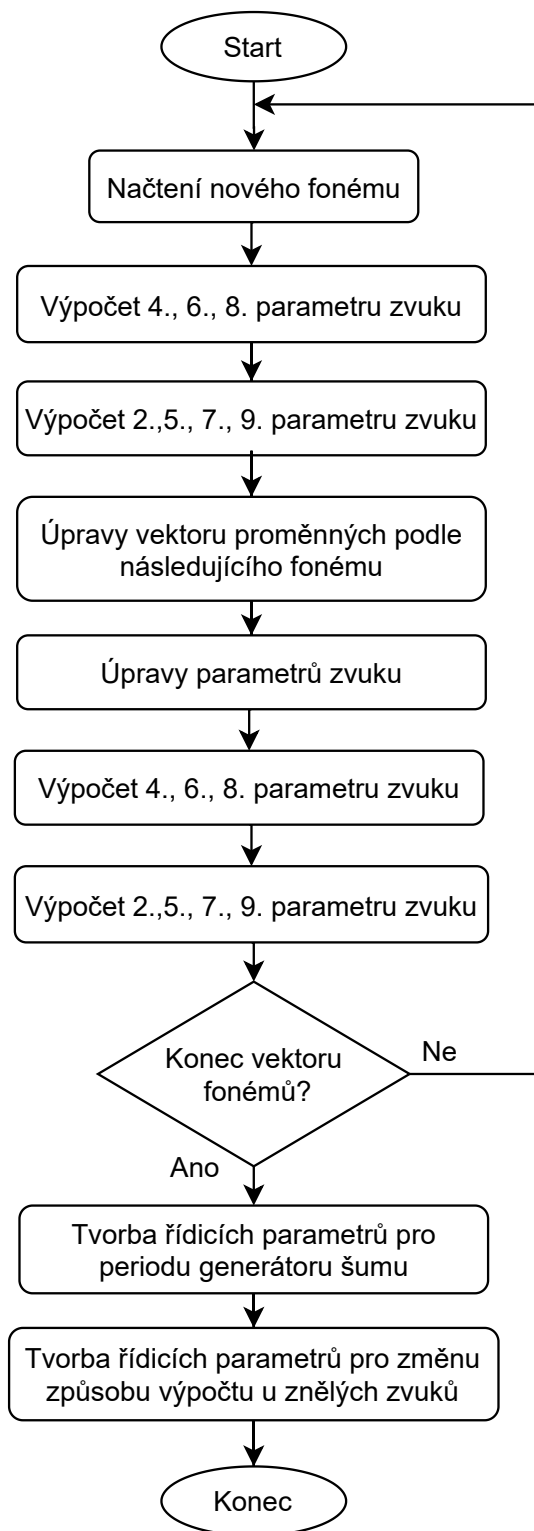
Start

Načtení nového fonému

Výpočet 4., 6., 8. parametru zvuku

Výpočet 2.,5., 7., 9. parametru zvuku

Úpravy vektoru proměnných podle následujícího fonému

Úpravy parametrů zvuku

Výpočet 4., 6., 8. parametru zvuku

Výpočet 2.,5., 7., 9. parametru zvuku

Konec vektoru fonémů?

Ne

Ano

Tvorba řídicích parametrů pro periodu generátoru šumu

Tvorba řídicích parametrů pro změnu způsobu výpočtu u znělých zvuků

Konec